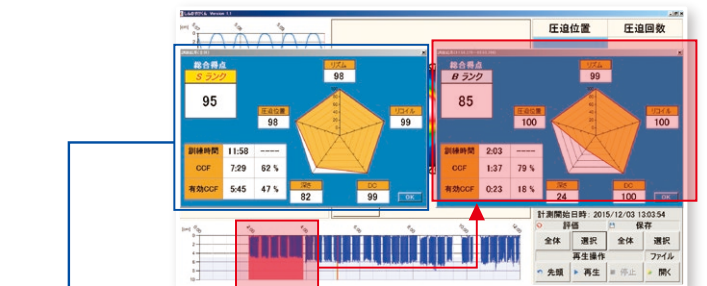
しんぱそせくん Version 1.1

圧迫位置 圧迫回数

総合得点
S ランク
95
リズム
98
圧迫位置
98
リコイル
99
深さ
82
DC
99
OK

| 訓練時間 | 11:58 | ---- |
|---|---|---|
| CCF | 7:29 | 62 % |
| 有効CCF | 5:45 | 47 % |

総合得点
B ランク
85
リズム
99
圧迫位置
100
リコイル
100
深さ
24
DC
100
OK

| 訓練時間 | 2:03 | ---- |
|---|---|---|
| CCF | 1:37 | 79 % |
| 有効CCF | 0:23 | 18 % |

計測開始日時：2015/12/03 13:03:54
評価 保存
全体 選択 全体 選択
再生操作 ファイル
先頭 再生 停止 開く